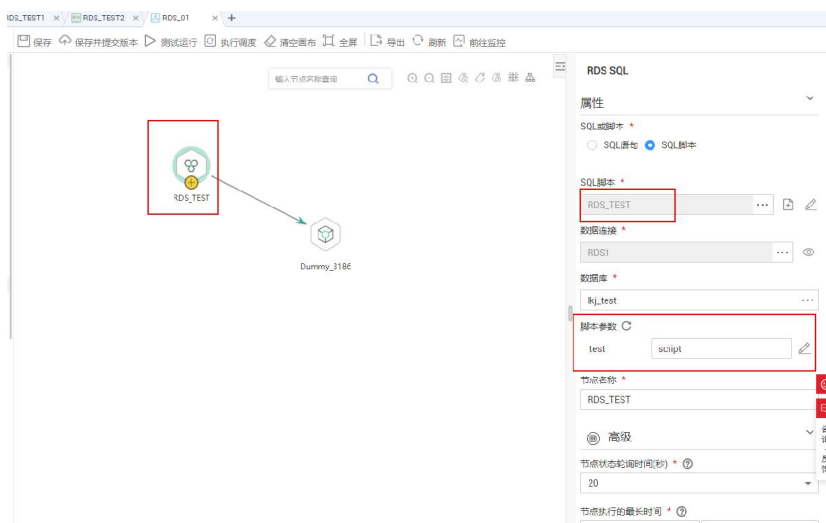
RDS_TEST1 × RDS_TEST2 × RDS_01 × +

保存 保存并提交版本 测试运行 执行调度 清空画布 全屏 导出 刷新 前往监控

输入节点名称查询

RDS_TEST

Dummy_3186

RDS SQL

属性

SQL或脚本 *

SQL语句 SQL脚本

SQL脚本 *

RDS_TEST

数据连接 *

RDS1

数据库 *

lkj_test

脚本参数

test script

节点名称 *

RDS_TEST

高级

节点状态轮询时间(秒) *

20

节点执行的最长时间 *